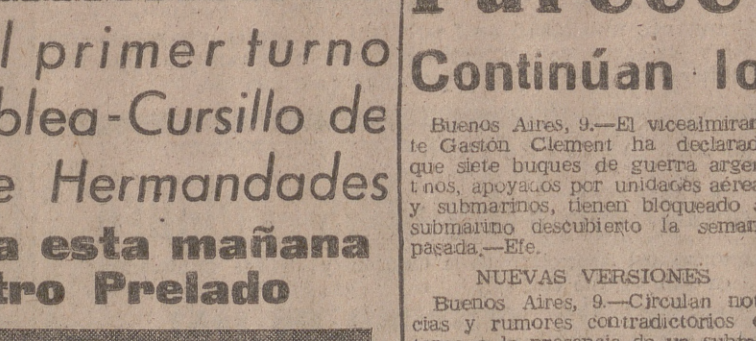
l primer turno
blea-Cursillo de
e Hermandades
a esta mañana
tro Prelado

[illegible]

Continúan lo

Buenos Aires, 9.—El vicealmiran te Gastón Clement ha declarad que siete buques de guerra arger tinos, apoyados por unidades aérea y submarinos, tienen bloqueado submarino descubierto la seman pasada.—Efe.

NUEVAS VERSIONES

Buenos Aires, 9.—Circulan not cias y rumores contradictorios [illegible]